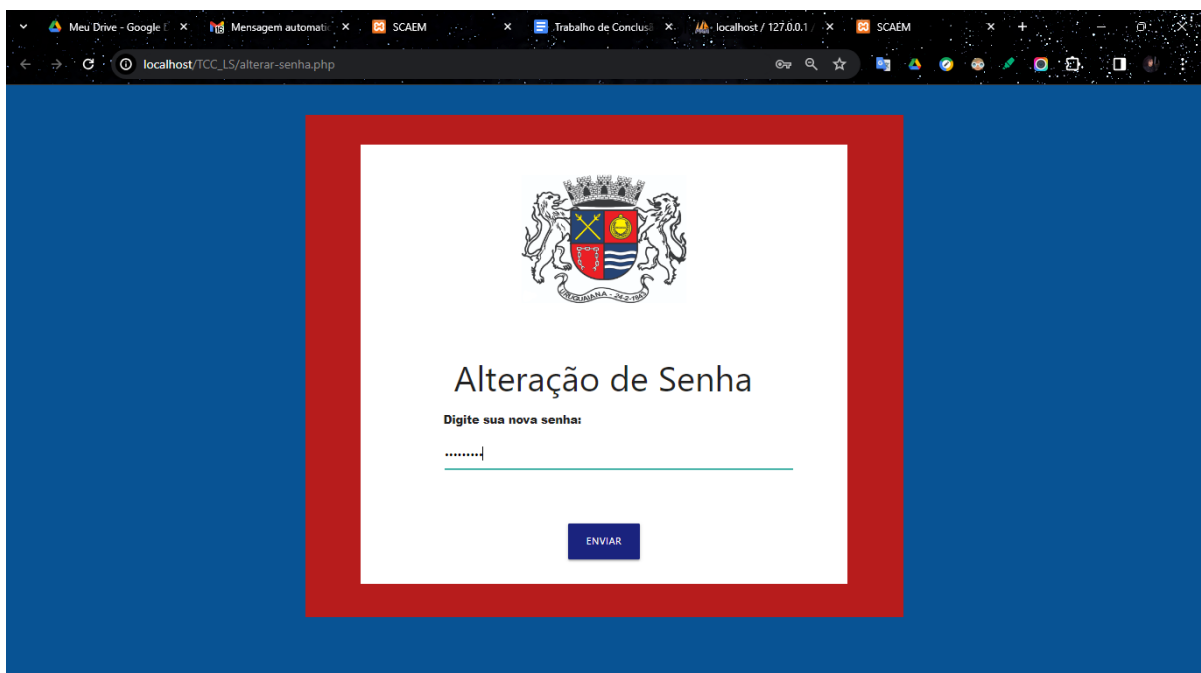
Meu Drive - Google D ×
Mensagem automáti ×
SCAEM ×
Trabalho de Conclusã ×
localhost / 127.0.0.1 / ×
SCAEM ×

localhost/TCC_LS/alterar-senha.php

URUGUAIANA - 24-2-1843

Alteração de Senha

Digite sua nova senha:

•••••••••

ENVIAR